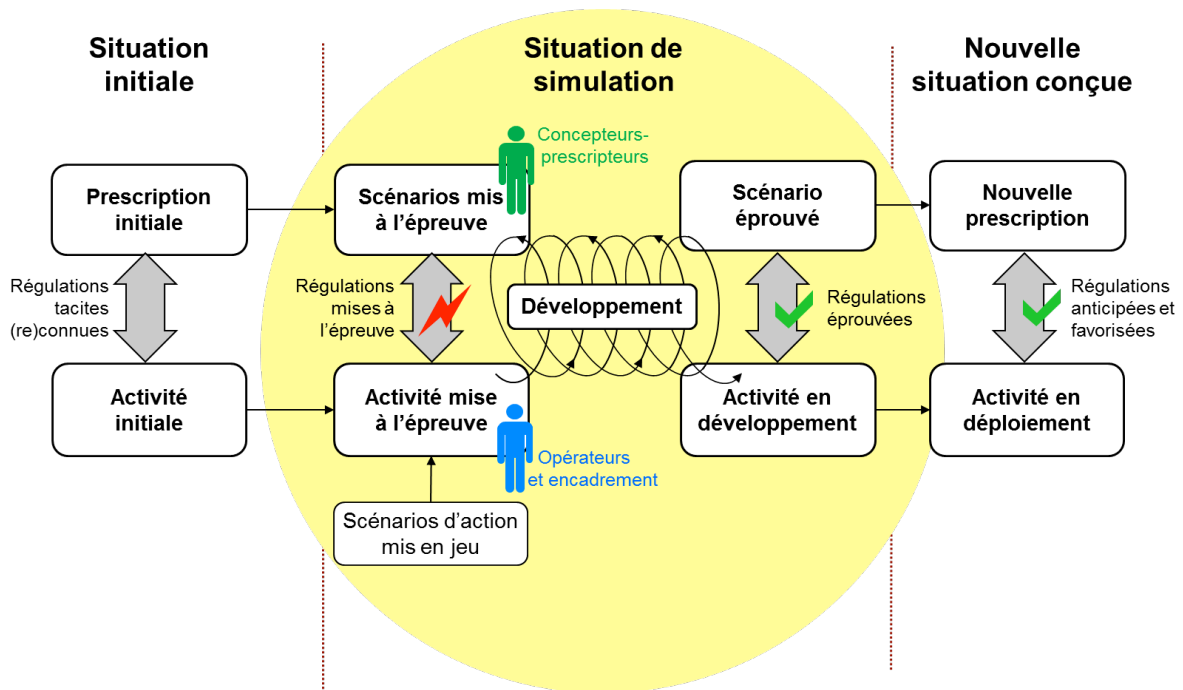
Situation initiale

Situation de simulation

Nouvelle situation conçue

Concepteurs-prescripteurs

Prescription initiale

Scénarios mis à l'épreuve

Scénario éprouvé

Nouvelle prescription

Régulations tacites (re)connues

Régulations mises à l'épreuve

Développement

Régulations éprouvées

Régulations anticipées et favorisées

Activité initiale

Activité mise à l'épreuve

Activité en développement

Activité en déploiement

Opérateurs et encadrement

Scénarios d'action mis en jeu